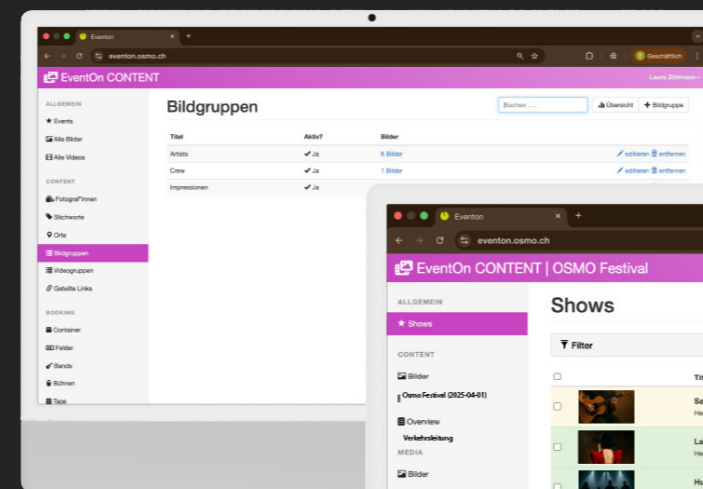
Eventon
eventon.osmo.ch
Geschäftlich
EventOn CONTENT
Laura Zihlmann
ALLGEMEIN
Events
Alle Bilder
Alle Videos
CONTENT
Fotograf*innen
Stichworte
Orte
Bildgruppen
Videogruppen
Geteilte Links
BOOKING
Container
Felder
Bands
Bühnen
Tage

Bildgruppen
Suchen . . .
Übersicht
+ Bildgruppe

| Titel | Aktiv? | Bilder | |
|---|---|---|---|
| Artists | ✔ Ja | 6 Bilder | editieren entfernen |
| Crew | ✔ Ja | 1 Bilder | editieren entfernen |
| Impressionen | ✔ Ja | | |

Eventon
eventon.osmo.ch
EventOn CONTENT | OSMO Festival
ALLGEMEIN
Shows
CONTENT
Bilder
Osmo Festival (2025-04-01)
Overview
Verkehrsleitung
MEDIA
Bilder

Shows
Filter
Tit
Sa
He
La
He
Hv